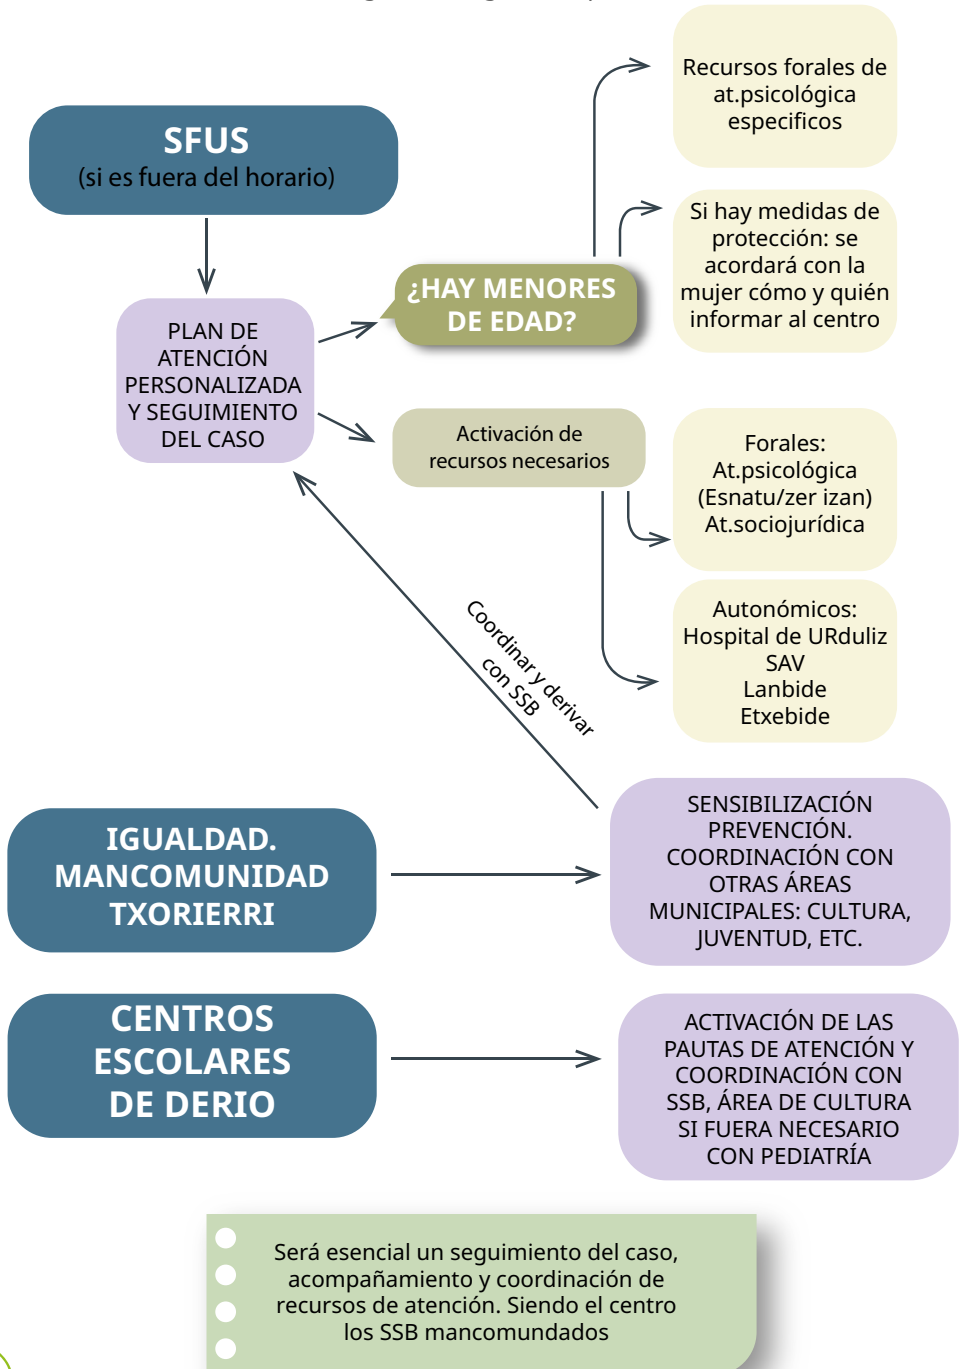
SFUS
(si es fuera del horario)

PLAN DE ATENCIÓN PERSONALIZADA Y SEGUIMIENTO DEL CASO

¿HAY MENORES DE EDAD?

Recursos forales de at.psicológica especificos

Si hay medidas de protección: se acordará con la mujer cómo y quién informar al centro

Activación de recursos necesarios

Forales:
At.psicológica
(Esnatu/zer izan)
At.sociojurídica

Autonómicos:
Hospital de URduliz
SAV
Lanbide
Etxebide

Coordinar y derivar con SSB

IGUALDAD. MANCOMUNIDAD TXORIERRI

SENSIBILIZACIÓN PREVENCIÓN. COORDINACIÓN CON OTRAS ÁREAS MUNICIPALES: CULTURA, JUVENTUD, ETC.

CENTROS ESCOLARES DE DERIO

ACTIVACIÓN DE LAS PAUTAS DE ATENCIÓN Y COORDINACIÓN CON SSB, ÁREA DE CULTURA SI FUERA NECESARIO CON PEDIATRÍA

Será esencial un seguimiento del caso, acompañamiento y coordinación de recursos de atención. Siendo el centro los SSB mancomundados